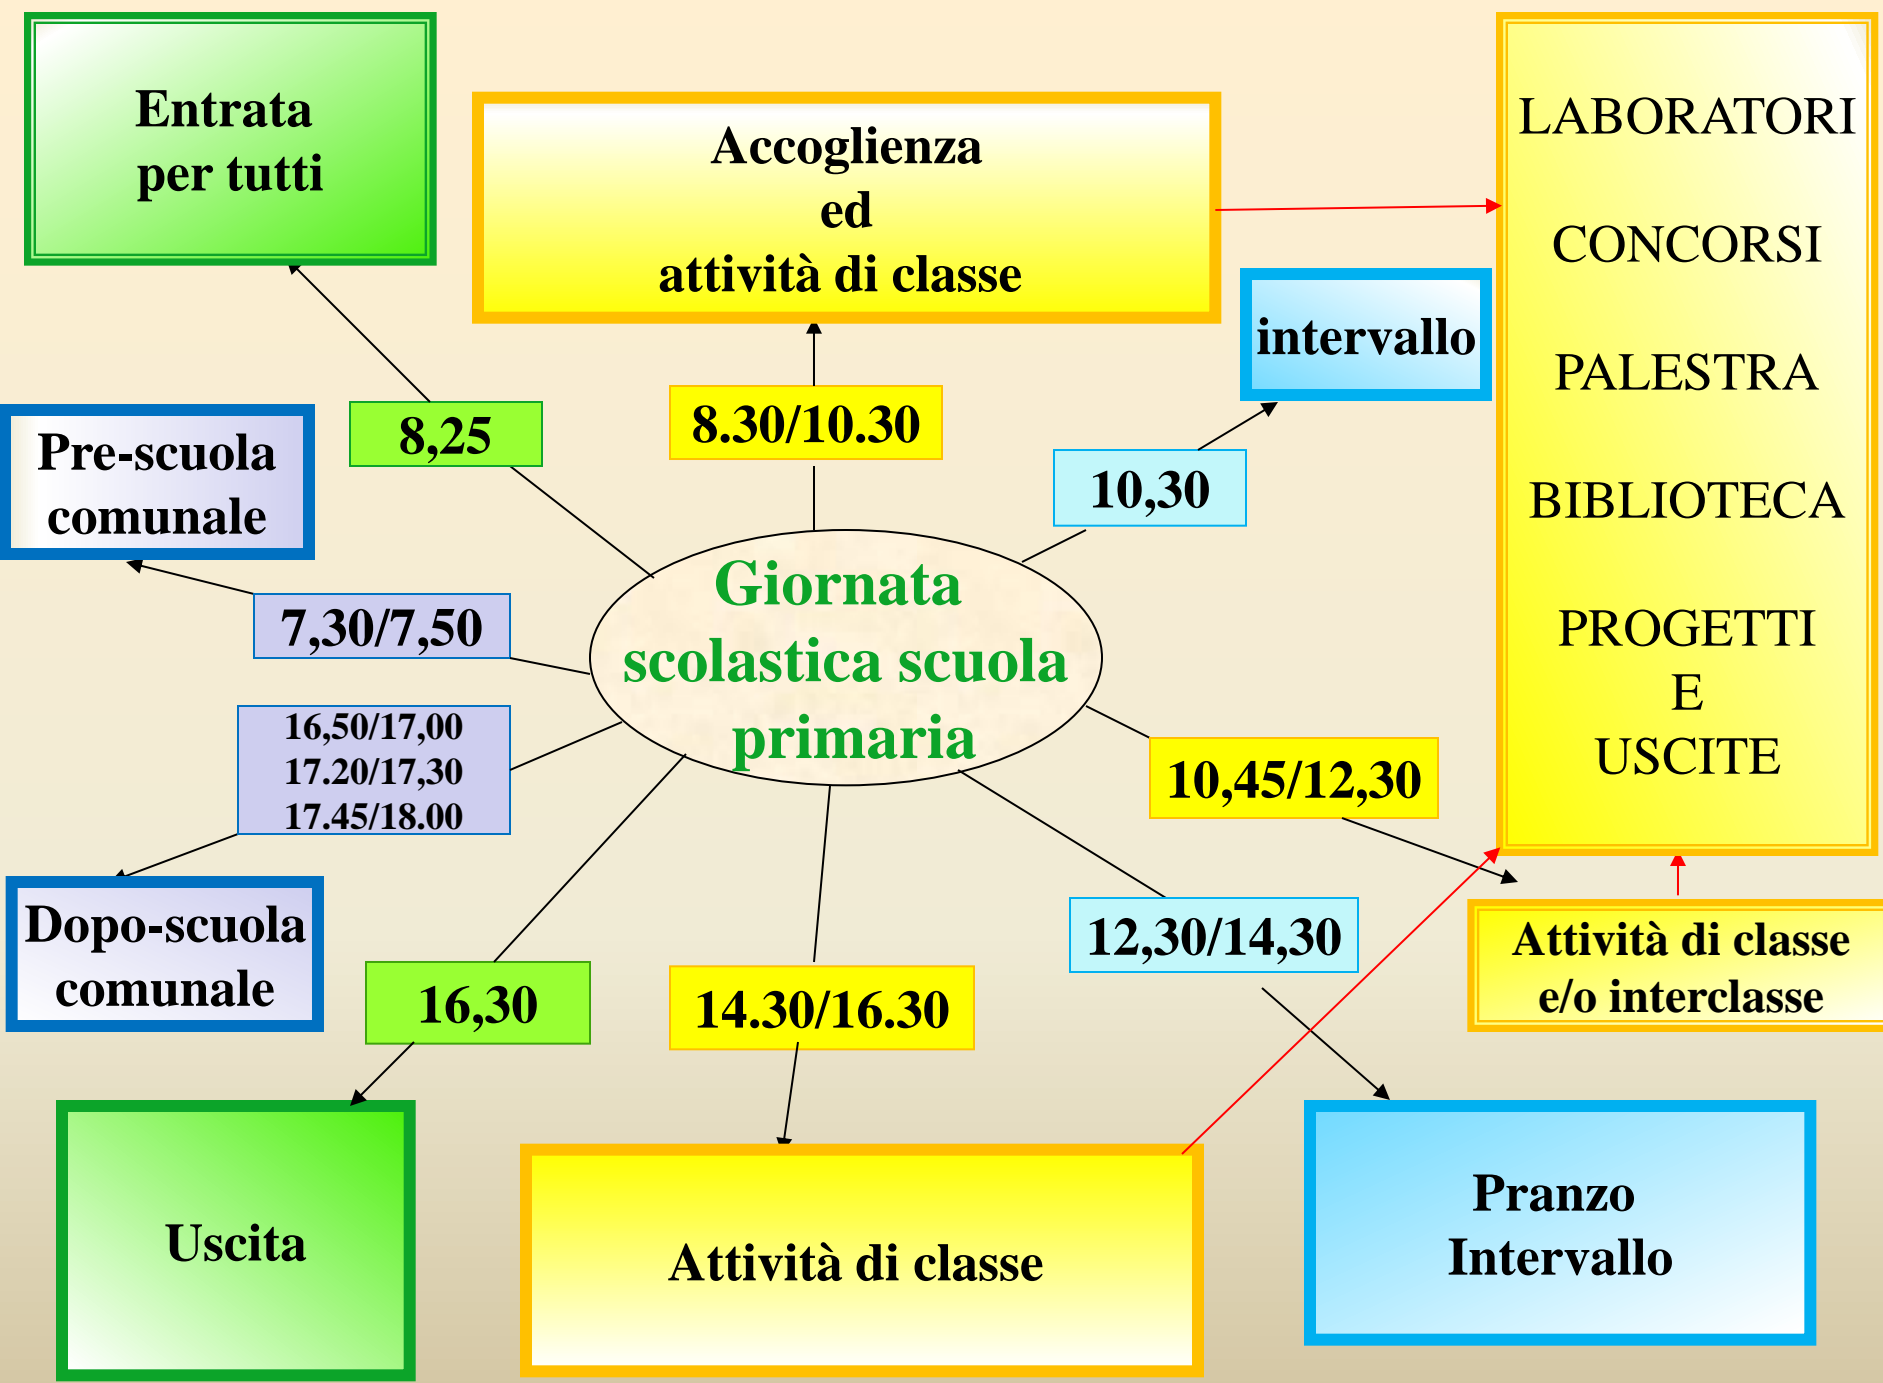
Entrata per tutti

Accoglienza ed attività di classe

LABORATORI

CONCORSI

PALESTRA

BIBLIOTECA

PROGETTI E USCITE

intervallo

8,25

8.30/10.30

10,30

Pre-scuola comunale

7,30/7,50

Giornata scolastica scuola primaria

16,50/17,00
17.20/17,30
17.45/18.00

10,45/12,30

Dopo-scuola comunale

16,30

14.30/16.30

12,30/14,30

Attività di classe e/o interclasse

Uscita

Attività di classe

Pranzo Intervallo